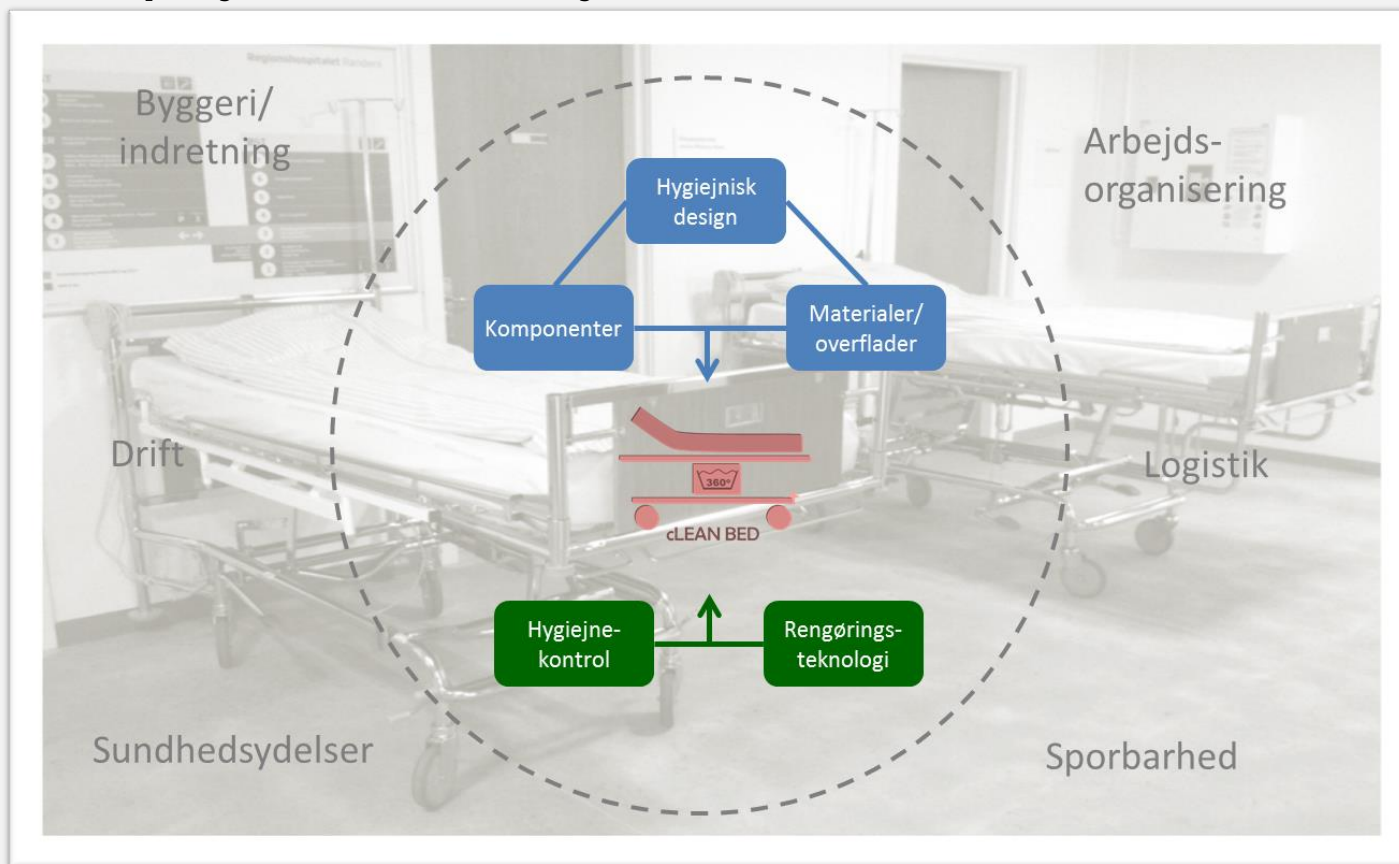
Byggeri/
indretning

Arbejds-
organisering

Hygiejnisk design

Komponenter

Materialer/ overflader

360°

cLEAN BED

Drift

Logistik

Hygiejne-
kontrol

Rengørings-
teknologi

Sundhedsydelser

Sporbarhed